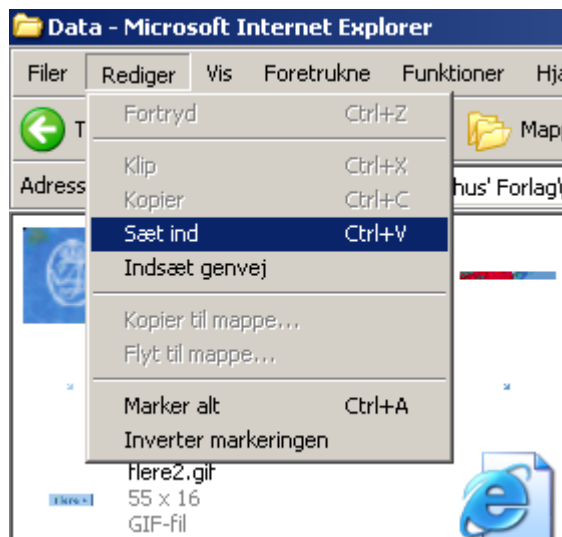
Data - Microsoft Internet Explorer

Filer Rediger Vis Foretrukne Funktioner Hjæ

T

Mapp

Adress

hus' Forlag\

Fortryd Ctrl+Z

Klip Ctrl+X

Kopier Ctrl+C

Sæt ind Ctrl+V

Indsæt genvej

Kopier til mappe...

Flyt til mappe...

Marker alt Ctrl+A

Inverter markeringen

flere2.gif

55 x 16

GIF-fil